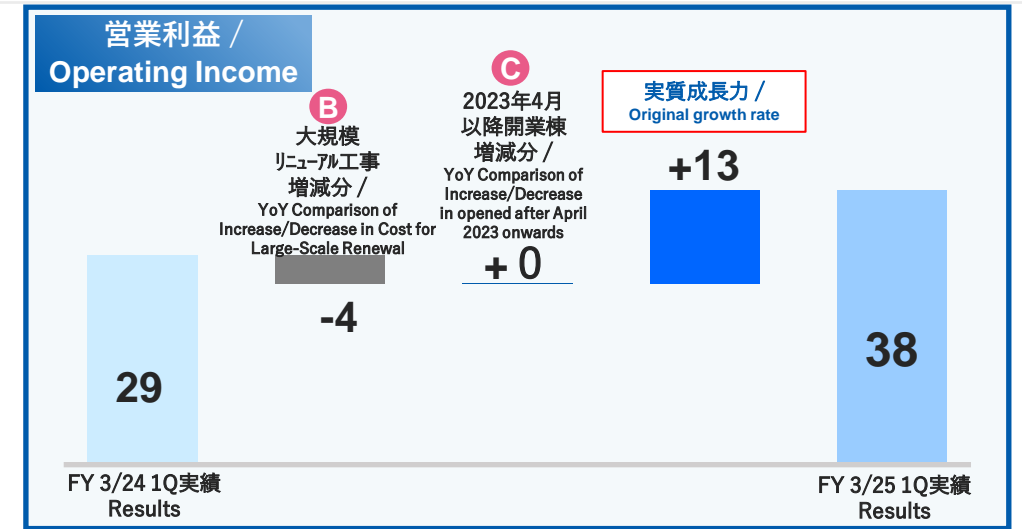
営業利益／
Operating Income

B
大規模
リニューアル工事
増減分／
YoY Comparison of Increase/Decrease in Cost for Large-Scale Renewal

C
2023年4月
以降開業棟
増減分／
YoY Comparison of Increase/Decrease in opened after April 2023 onwards

実質成長力／
Original growth rate

+13

29

-4

+ 0

38

FY 3/24 1Q実績
Results

FY 3/25 1Q実績
Results